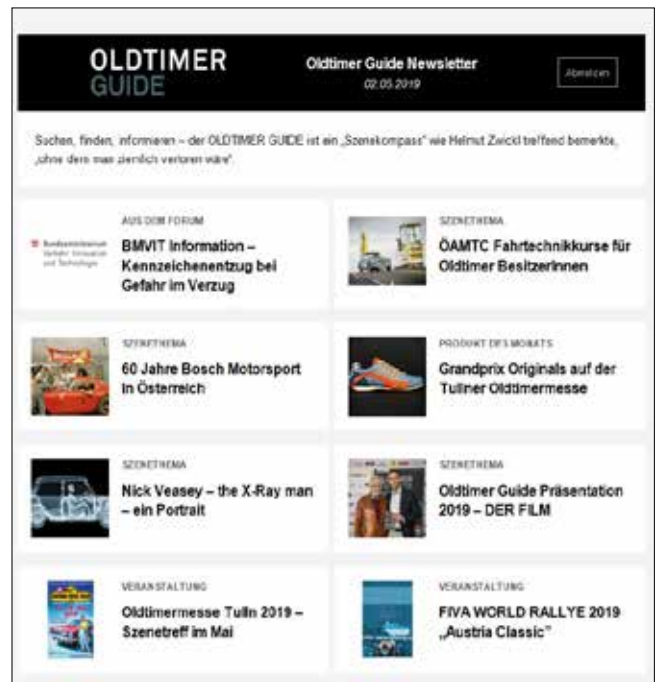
OLDTIMER GUIDE

Oldtimer Guide Newsletter
02.05.2019

Abmelden

Suchen, finden, informieren – der OLDTIMER GUIDE ist ein „Szenekompass" wie Helmut Zwickl treffend bemerkte, „ohne dem man ziemlich verloren wäre".

Bundesministerium Verkehr, Innovation und Technologie

AUS DEM FORUM
BMVIT Information – Kennzeichenentzug bei Gefahr im Verzug

SZENETHEMA
ÖAMTC Fahrtechnikkurse für Oldtimer Besitzerinnen

SZENETHEMA
60 Jahre Bosch Motorsport in Österreich

PRODUKT DES MONATS
Grandprix Originals auf der Tullner Oldtimermesse

SZENETHEMA
Nick Veasey – the X-Ray man – ein Portrait

SZENETHEMA
Oldtimer Guide Präsentation 2019 – DER FILM

VERANSTALTUNG
Oldtimermesse Tulln 2019 – Szenetreff im Mai

VERANSTALTUNG
FIVA WORLD RALLYE 2019 „Austria Classic"